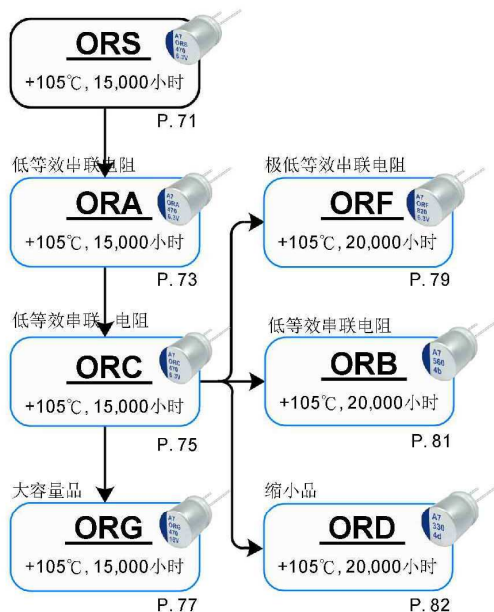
ORS
+105℃, 15,000小时
P. 71

低等效串联电阻
ORA
+105℃, 15,000小时
P. 73

低等效串联电阻
ORC
+105℃, 15,000小时
P. 75

大容量品
ORG
+105℃, 15,000小时
P. 77

极低等效串联电阻
ORF
+105℃, 20,000小时
P. 79

低等效串联电阻
ORB
+105℃, 20,000小时
P. 81

缩小品
ORD
+105℃, 20,000小时
P. 82